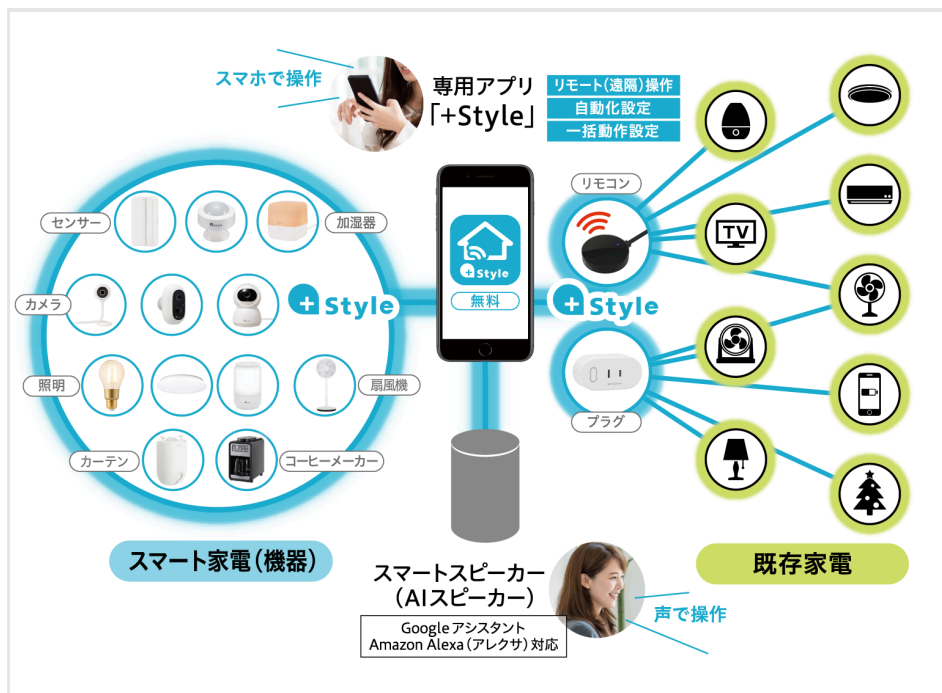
スマホで操作

専用アプリ
「+Style」

リモート（遠隔）操作
自動化設定
一括動作設定

センサー
加湿器
カメラ
+Style
照明
扇風機
カーテン
コーヒーメーカー

+Style
無料

リモコン
+Style
プラグ

TV

スマート家電（機器）

スマートスピーカー
（AIスピーカー）
Google アシスタント
Amazon Alexa（アレクサ）対応

既存家電

声で操作